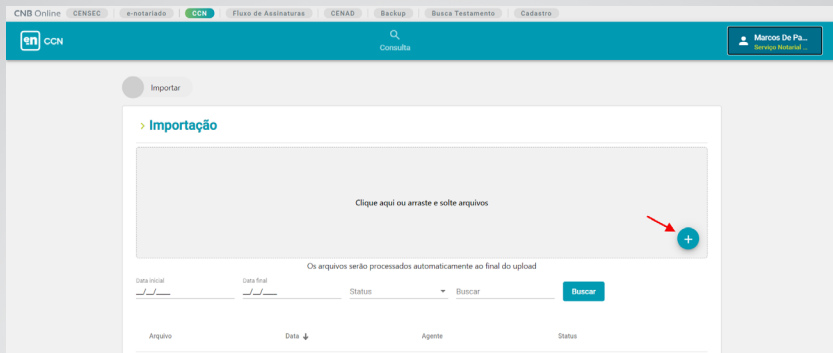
CNB Online CENSEC e-notariado CCN Fluxo de Assinaturas CENAD Backup Busca Testamento Cadastro

en CCN

Consulta

Marcos De Pa...
Serviço Notarial ...

Importar

› Importação

Clique aqui ou arraste e solte arquivos

+

Os arquivos serão processados automaticamente ao final do upload

Data inicial
__/__/____

Data final
__/__/____

Status

Buscar

Buscar

| Arquivo | Data ↓ | Agente | Status |
|---|---|---|---|